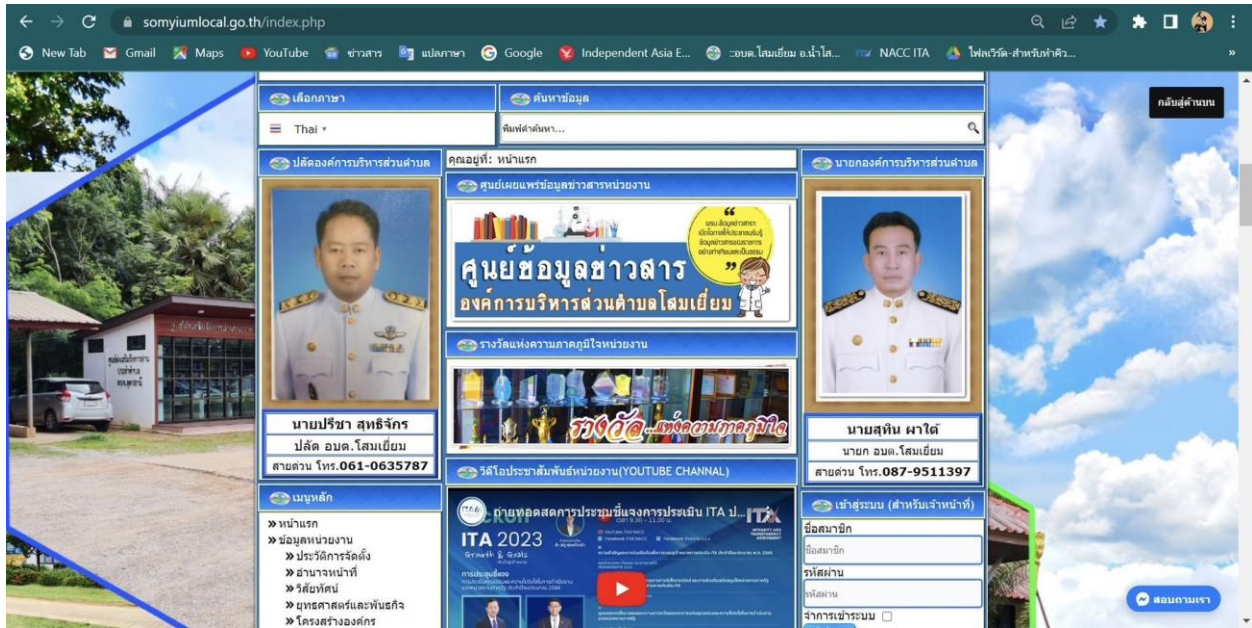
somyiumlocal.go.th/index.php

New Tab Gmail Maps YouTube ข่าวสาร แปลภาษา Google Independent Asia E... :อบต.โสมเยี่ยม อ.น้ำโส... NACC ITA ไฟล์วีดีโอ-สำหรับทำคิว...

กลับสู่ด้านบน

เลือกภาษา

Thai

ค้นหาข้อมูล

พิมพ์คำค้นหา...

ปลัดองค์การบริหารส่วนตำบล

นายปรีชา สุทธิจักร

ปลัด อบต.โสมเยี่ยม

สายด่วน โทร.061-0635787

คุณอยู่ที่: หน้าแรก

ศูนย์เผยแพร่ข้อมูลข่าวสารหน่วยงาน

ศูนย์ข้อมูลข่าวสาร

องค์การบริหารส่วนตำบลโสมเยี่ยม

รางวัลแห่งความภาคภูมิใจหน่วยงาน

รางวัล...แห่งความภาคภูมิใจ

วีดีโอประชาสัมพันธ์หน่วยงาน(YOUTUBE CHANNAL)

ถ่ายทอดสดการประชุมชี้แจงการประเมิน ITA ป...

ITA 2023

นายกองค์การบริหารส่วนตำบล

นายสุทิน ผาใต้

นายก อบต.โสมเยี่ยม

สายด่วน โทร.087-9511397

เมนูหลัก

» หน้าแรก
» ข้อมูลหน่วยงาน
» ประวัติการจัดตั้ง
» อำนาจหน้าที่
» วิสัยทัศน์
» ยุทธศาสตร์และพันธกิจ
» โครงสร้างองค์กร

เข้าสู่ระบบ (สำหรับเจ้าหน้าที่)

ชื่อสมาชิก

ชื่อสมาชิก

รหัสผ่าน

รหัสผ่าน

จำการเข้าระบบ

สอบถามเรา